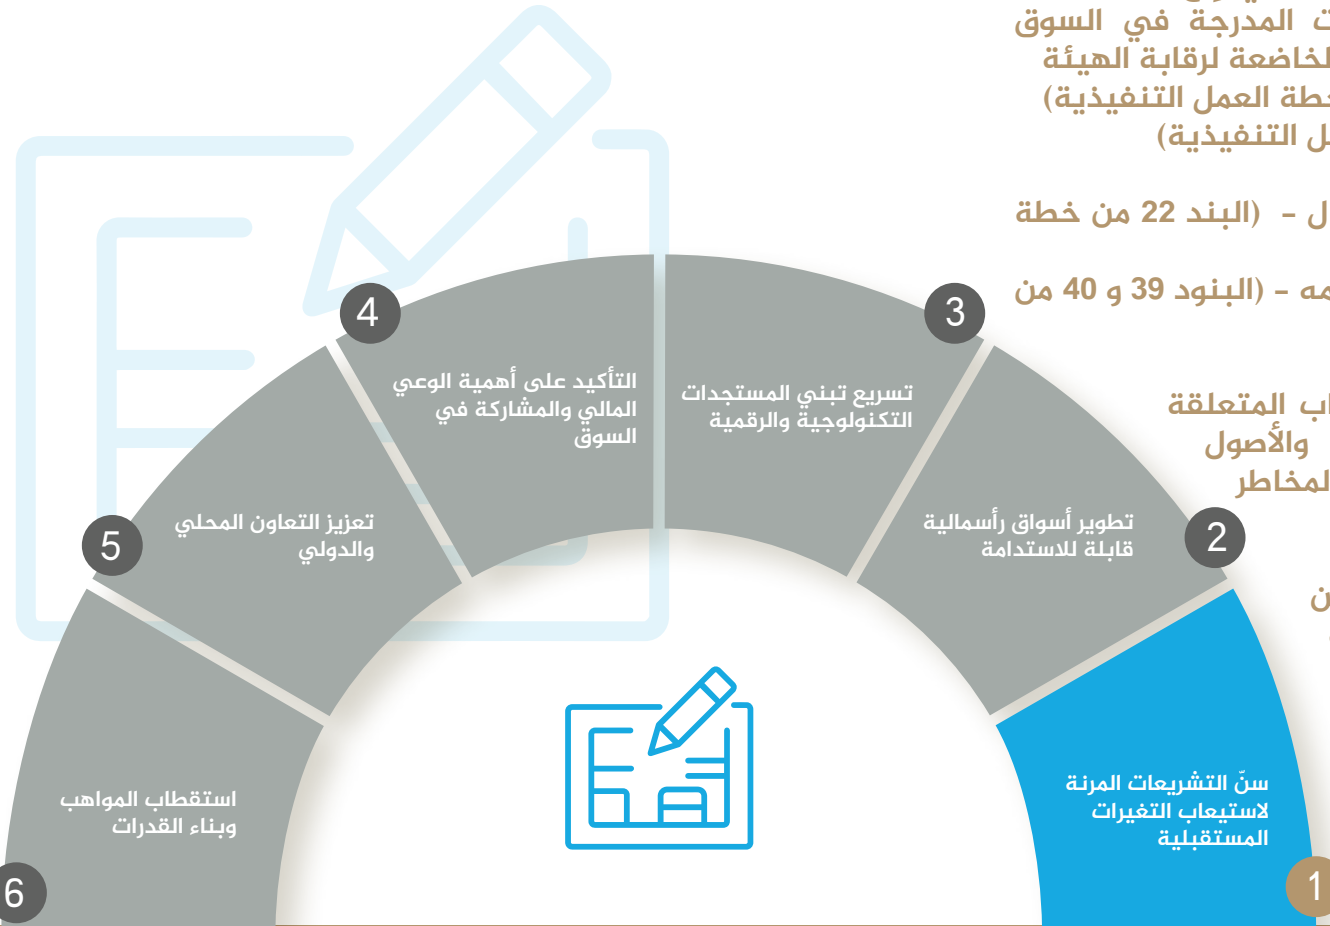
ت المدرجة في السوق
لخاضعة لرقابة الهيئة
خطة العمل التنفيذية)
ل التنفيذية)

ل - (البند 22 من خطة

مه - (البنود 39 و 40 من

اب المتعلقة
والأصول
لمخاطر

ن

1
سنّ التشريعات المرنة لاستيعاب التغيرات المستقبلية

2
تطوير أسواق رأسمالية قابلة للاستدامة

3
تسريع تبني المستجدات التكنولوجية والرقمية

4
التأكيد على أهمية الوعي المالي والمشاركة في السوق

5
تعزيز التعاون المحلي والدولي

6
استقطاب المواهب وبناء القدرات